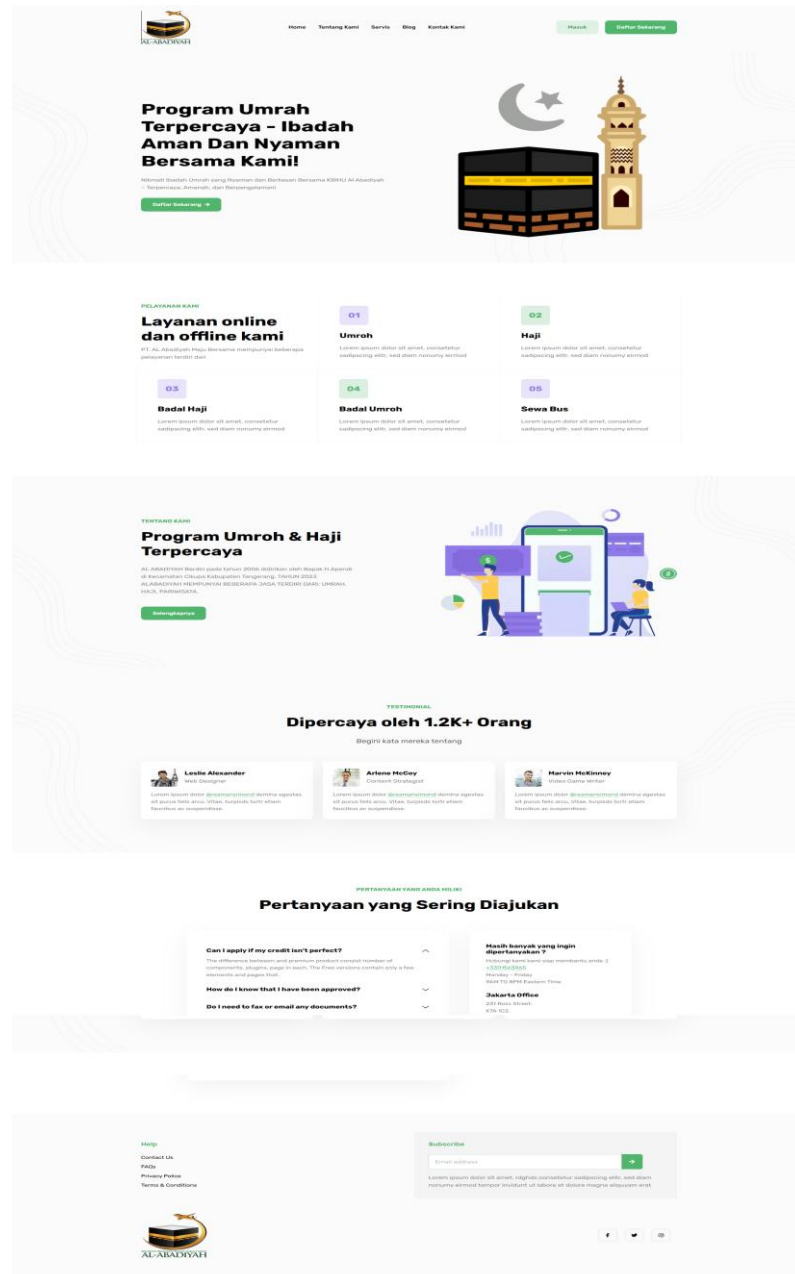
AL-ABADIYAH

Home Tentang Kami Servis Blog Kontak Kami

Masuk Daftar Sekarang

Program Umrah Terpercaya - Ibadah Aman Dan Nyaman Bersama Kami!

Nikmati Ibadah Umrah yang Nyaman dan Berkesan Bersama KBIHU Al Abadiyah – Terpercaya, Amanah, dan Berpengalaman!

Daftar Sekarang →

PELAYANAN KAMI

Layanan online dan offline kami

PT. AL Abadiyah Haju Bersama mempunyai beberapa pelayanan terdiri dari

01
Umroh
Lorem ipsum dolor sit amet, consetetur sadipscing elitr, sed diam nonumy eirmod

02
Haji
Lorem ipsum dolor sit amet, consetetur sadipscing elitr, sed diam nonumy eirmod

03
Badal Haji
Lorem ipsum dolor sit amet, consetetur sadipscing elitr, sed diam nonumy eirmod

04
Badal Umroh
Lorem ipsum dolor sit amet, consetetur sadipscing elitr, sed diam nonumy eirmod

05
Sewa Bus
Lorem ipsum dolor sit amet, consetetur sadipscing elitr, sed diam nonumy eirmod

TENTANG KAMI

Program Umroh & Haji Terpercaya

AL ABADIYAH Berdiri pada tahun 2006 didirikan oleh Bapak H Asenih di Kecamatan Cikupa Kabupaten Tangerang, TAHUN 2022 ALABADIYAH MEMPUNYAI BEBERAPA JASA TERDIRI DARI: UMRAH, HAJI, PARIWISATA.

Selengkapnya

TESTIMONIAL

Dipercaya oleh 1.2K+ Orang

Begini kata mereka tentang

Leslie Alexander
Web Designer
Lorem ipsum dolor @companyname dentna egestas sit purus felis arcu. Vitae, turpis tortr etiam faucibus ac suspendisse.

Arlene McCoy
Content Strategist
Lorem ipsum dolor @companyname dentna egestas sit purus felis arcu. Vitae, turpis tortr etiam faucibus ac suspendisse.

Marvin McKinney
Video Game Writer
Lorem ipsum dolor @companyname dentna egestas sit purus felis arcu. Vitae, turpis tortr etiam faucibus ac suspendisse.

PERTANYAAN YANG ANDA MILIKI

Pertanyaan yang Sering Diajukan

Can I apply if my credit isn't perfect?
The difference between and premium product consist number of components, plugins, page in each. The Free versions contain only a few elements and pages that.

How do I know that I have been approved?

Do I need to fax or email any documents?

Masih banyak yang ingin dipertanyakan ?
Hubungi kami kami siap membantu anda :)
+331 6431661
Monday - Friday
9AM TO 8PM Eastern Time

Jakarta Office
241 Ross Street
K7A 1C5

Help
Contact Us
FAQs
Privacy Policy
Terms & Conditions

Subscribe
Email address
Lorem ipsum dolor sit amet, nighde consetetur sadipscing elitr, sed diam nonumy eirmod tempor invidunt ut labore et dolore magna aliquyam erat.

AL-ABADIYAH